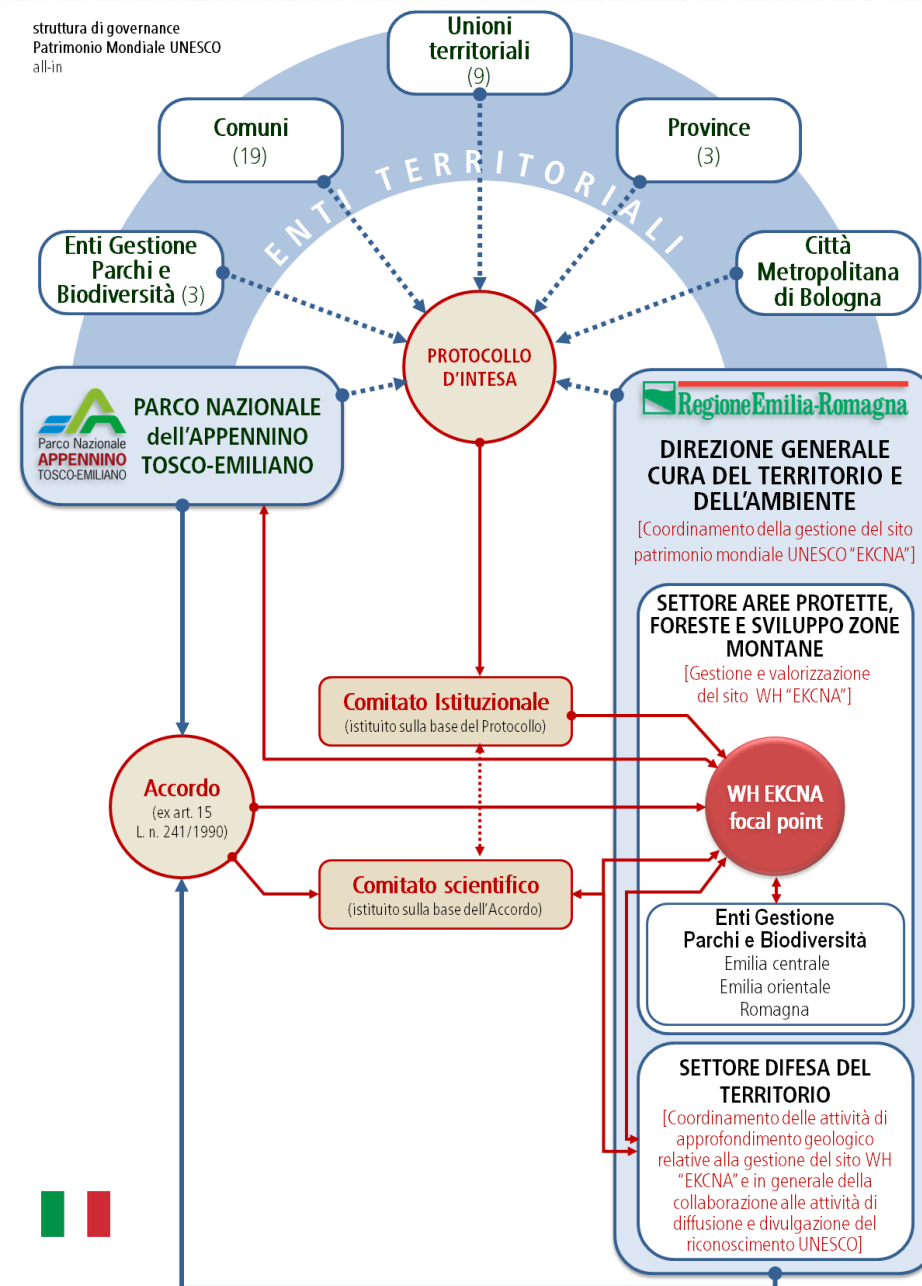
struttura di governance
Patrimonio Mondiale UNESCO
all-in

Unioni territoriali
(9)

Comuni
(19)

Province
(3)

ENTI TERRITORIALI

Enti Gestione Parchi e Biodiversità (3)

Città Metropolitana di Bologna

PROTOCOLLO D'INTESA

Parco Nazionale
APPENNINO
TOSCO-EMILIANO

PARCO NAZIONALE dell'APPENNINO TOSCO-EMILIANO

RegioneEmilia-Romagna

DIREZIONE GENERALE CURA DEL TERRITORIO E DELL'AMBIENTE
[Coordinamento della gestione del sito patrimonio mondiale UNESCO "EKCNA"]

SETTORE AREE PROTETTE, FORESTE E SVILUPPO ZONE MONTANE
[Gestione e valorizzazione del sito WH "EKCNA"]

Comitato Istituzionale
(istituito sulla base del Protocollo)

Accordo
(ex art. 15 L. n. 241/1990)

WH EKCNA focal point

Comitato scientifico
(istituito sulla base dell'Accordo)

Enti Gestione Parchi e Biodiversità
Emilia centrale
Emilia orientale
Romagna

SETTORE DIFESA DEL TERRITORIO
[Coordinamento delle attività di approfondimento geologico relative alla gestione del sito WH "EKCNA" e in generale della collaborazione alle attività di diffusione e divulgazione del riconoscimento UNESCO]